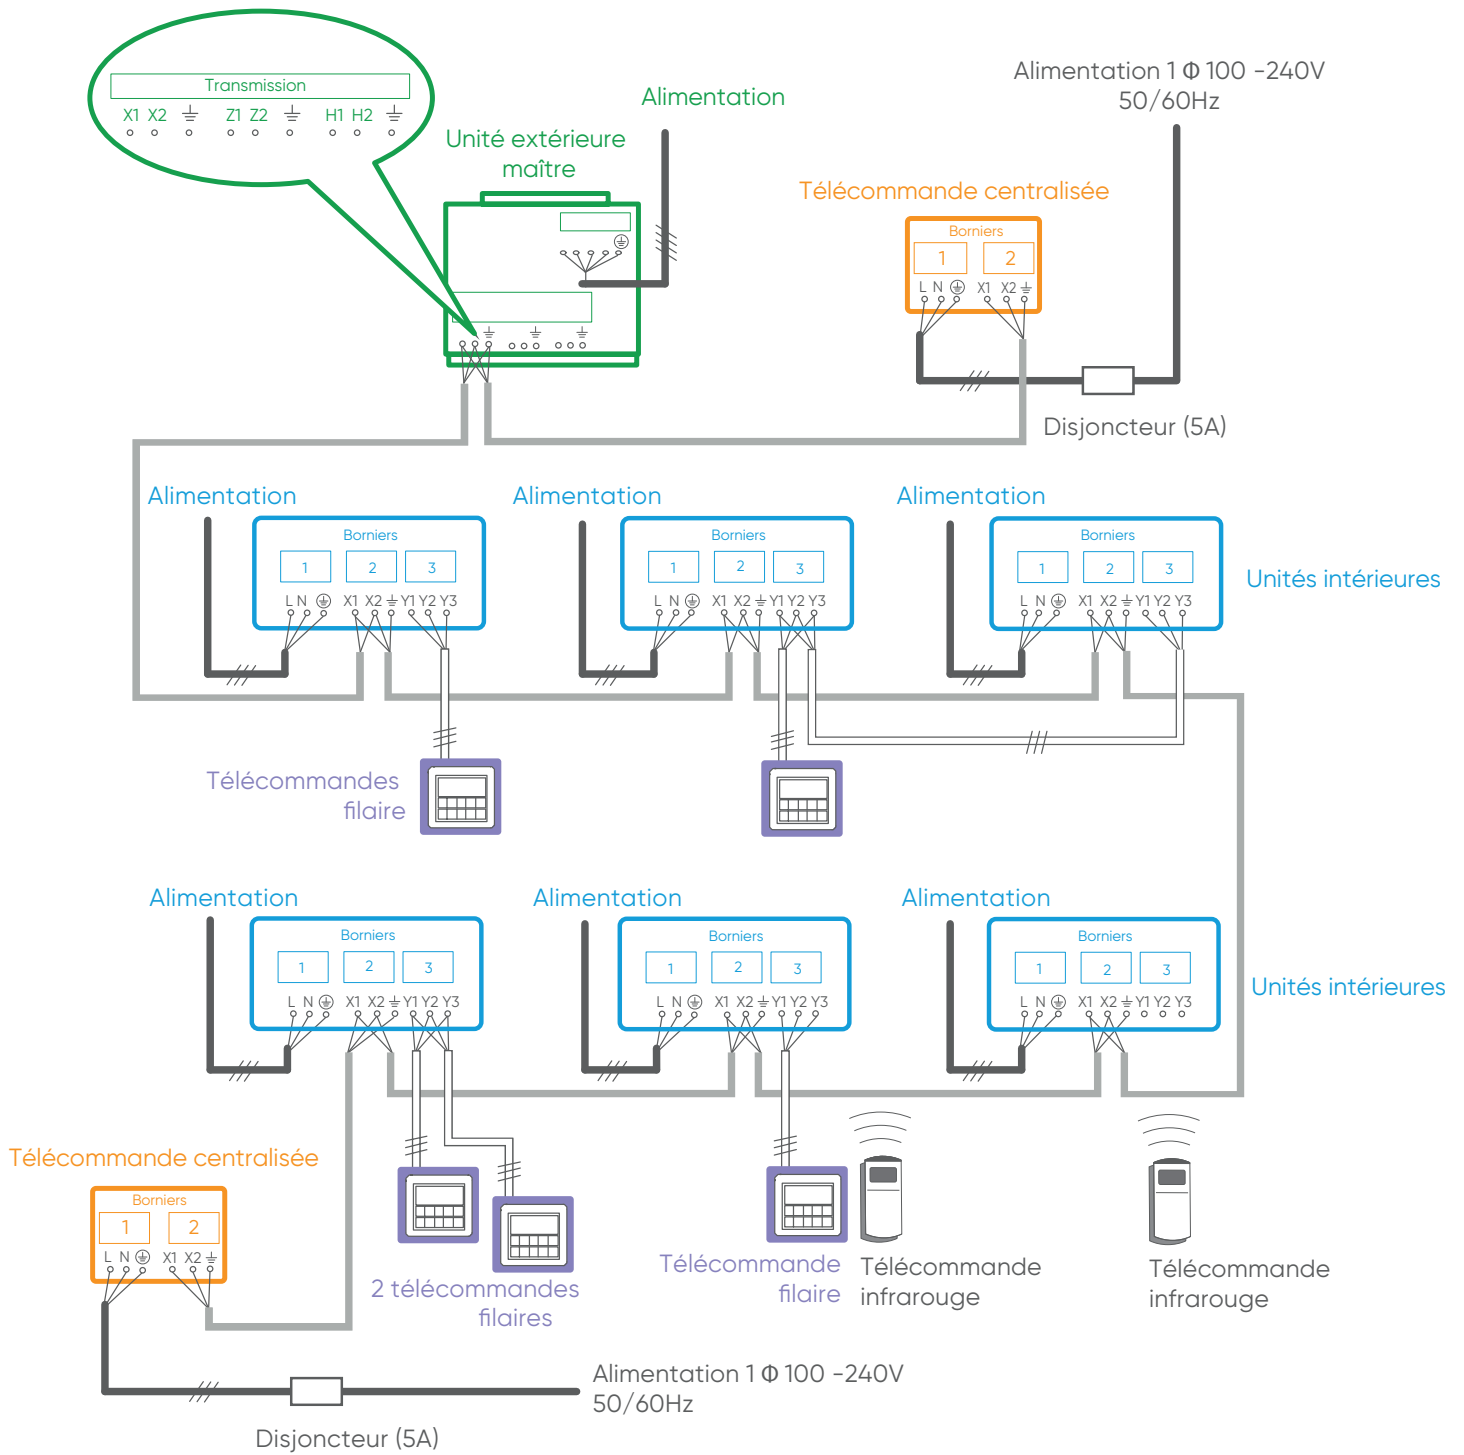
Transmission
X1 X2 ⏚ Z1 Z2 ⏚ H1 H2 ⏚

Unité extérieure maître

Alimentation

Alimentation 1 Φ 100 -240V 50/60Hz

Télécommande centralisée

Borniers
1 2
L N ⏚ X1 X2 ⏚

Disjoncteur (5A)

Alimentation
Borniers
1 2 3
L N ⏚ X1 X2 ⏚ Y1 Y2 Y3

Alimentation
Borniers
1 2 3
L N ⏚ X1 X2 ⏚ Y1 Y2 Y3

Alimentation
Borniers
1 2 3
L N ⏚ X1 X2 ⏚ Y1 Y2 Y3

Unités intérieures

Télécommandes filaire

Alimentation
Borniers
1 2 3
L N ⏚ X1 X2 ⏚ Y1 Y2 Y3

Alimentation
Borniers
1 2 3
L N ⏚ X1 X2 ⏚ Y1 Y2 Y3

Alimentation
Borniers
1 2 3
L N ⏚ X1 X2 ⏚ Y1 Y2 Y3

Unités intérieures

Télécommande centralisée

Borniers
1 2
L N ⏚ X1 X2 ⏚

2 télécommandes filaires

Télécommande filaire

Télécommande infrarouge

Télécommande infrarouge

Alimentation 1 Φ 100 -240V 50/60Hz

Disjoncteur (5A)